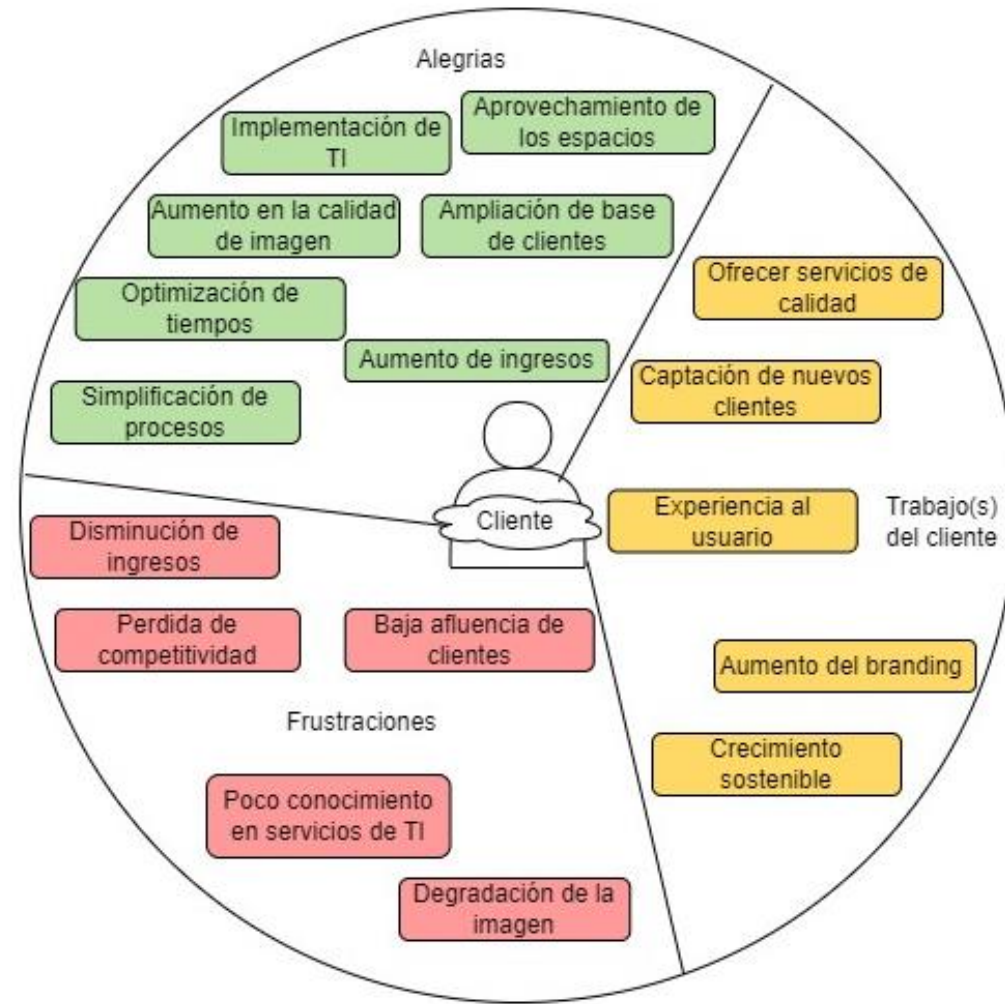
Alegrias

Implementación de TI

Aprovechamiento de los espacios

Aumento en la calidad de imagen

Ampliación de base de clientes

Optimización de tiempos

Aumento de ingresos

Simplificación de procesos

Ofrecer servicios de calidad

Captación de nuevos clientes

Experiencia al usuario

Trabajo(s) del cliente

Aumento del branding

Crecimiento sostenible

Cliente

Disminución de ingresos

Perdida de competitividad

Baja afluencia de clientes

Frustraciones

Poco conocimiento en servicios de TI

Degradación de la imagen